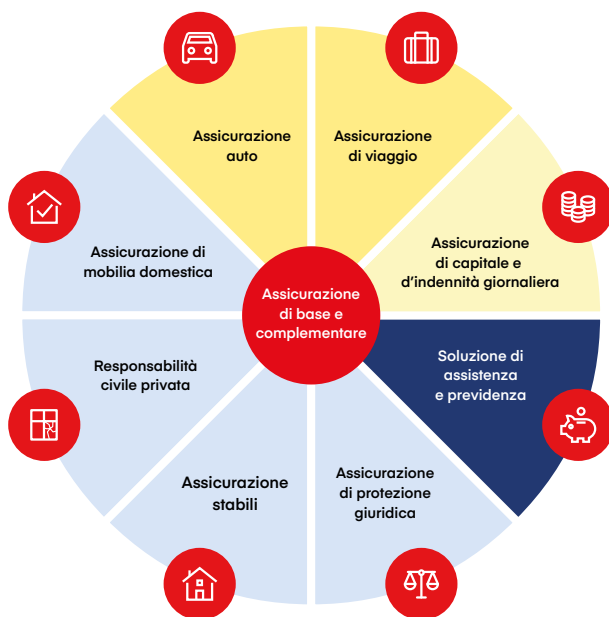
Assicurazione auto

Assicurazione di viaggio

Assicurazione di capitale e d'indennità giornaliera

Soluzione di assistenza e previdenza

Assicurazione di protezione giuridica

Assicurazione stabili

Responsabilità civile privata

Assicurazione di mobilia domestica

Assicurazione di base e complementare